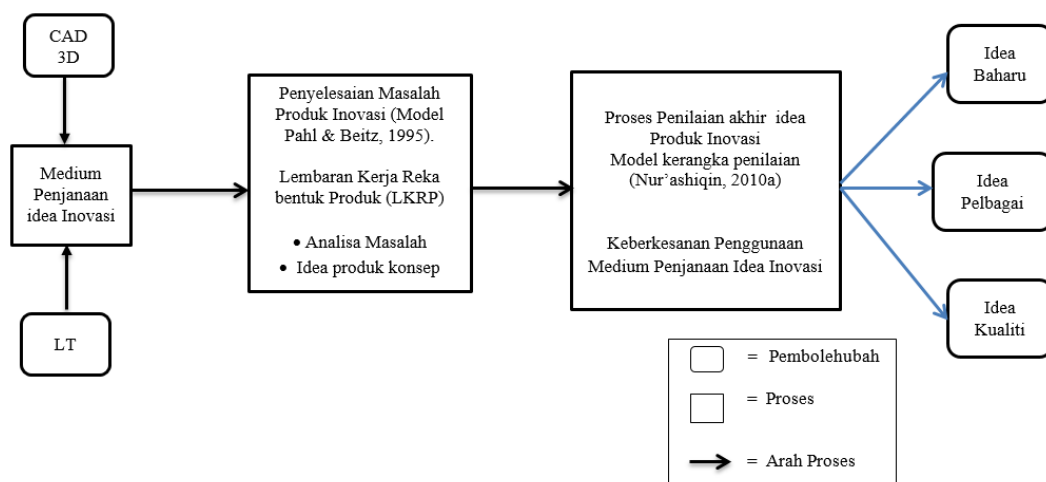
CAD 3D

Medium Penjanaan idea Inovasi

LT

Penyelesaian Masalah Produk Inovasi (Model Pahl & Beitz, 1995).

Lembaran Kerja Reka bentuk Produk (LKRP)

• Analisa Masalah
• Idea produk konsep

Proses Penilaian akhir idea Produk Inovasi Model kerangka penilaian (Nur'ashiqin, 2010a)

Keberkesanan Penggunaan Medium Penjanaan Idea Inovasi

Idea Baharu

Idea Pelbagai

Idea Kualiti

= Pembolehubah

= Proses

= Arah Proses